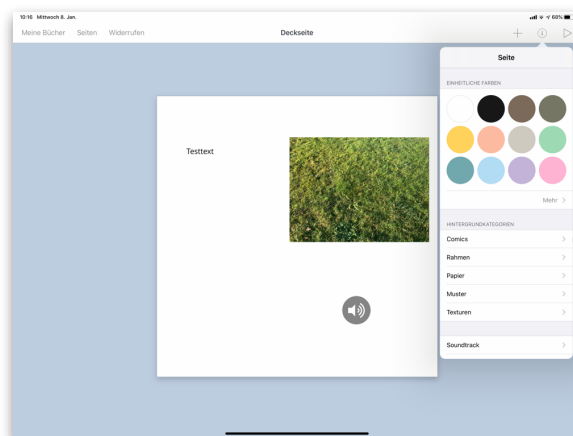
10:16 Mittwoch 8. Jan.

60%

Meine Bücher Seiten Widerrufen

Deckseite

Testtext

Seite

EINHEITLICHE FARBEN

Mehr >

HINTERGRUNDKATEGORIEN

Comics >

Rahmen >

Papier >

Muster >

Texturen >

Soundtrack >